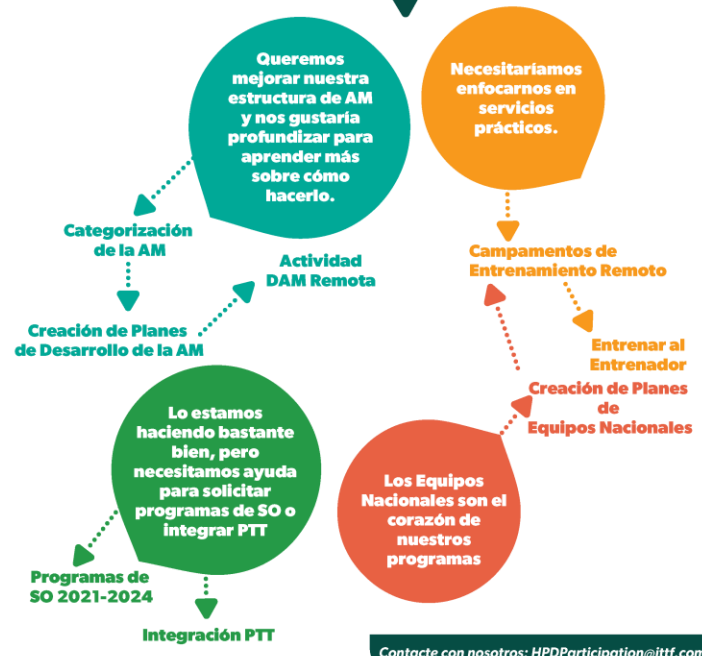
Queremos mejorar nuestra estructura de AM y nos gustaría profundizar para aprender más sobre cómo hacerlo.

Necesitaríamos enfocarnos en servicios prácticos.

Categorización de la AM

Actividad DAM Remota

Creación de Planes de Desarrollo de la AM

Campamentos de Entrenamiento Remoto

Entrenar al Entrenador

Creación de Planes de Equipos Nacionales

Lo estamos haciendo bastante bien, pero necesitamos ayuda para solicitar programas de SO o integrar PTT

Los Equipos Nacionales son el corazón de nuestros programas

Programas de SO 2021-2024

Integración PTT

Contacte con nosotros: HPDParticipation@ittf.com